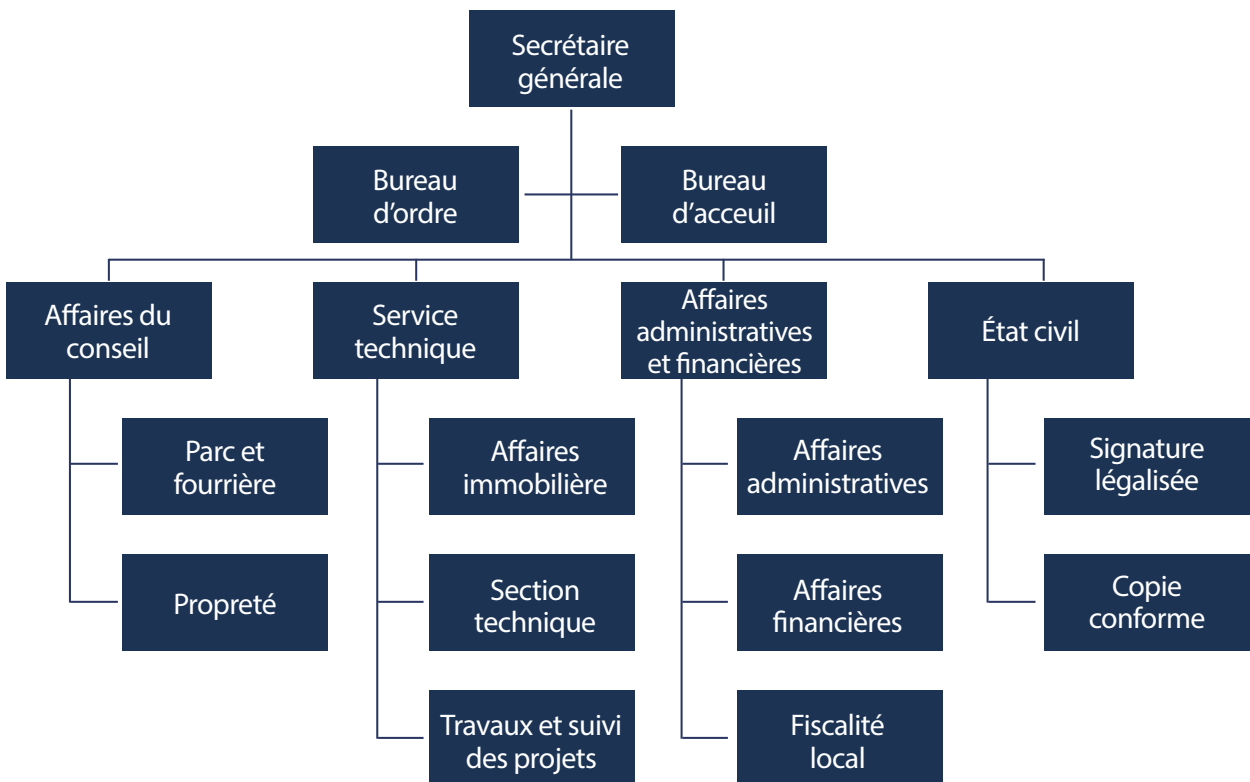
Secrétaire générale

Bureau d'ordre

Bureau d'acceuil

Affaires du conseil

Parc et fourrière

Propreté

Service technique

Affaires immobilière

Section technique

Travaux et suivi des projets

Affaires administratives et financières

Affaires administratives

Affaires financières

Fiscalité local

État civil

Signature légalisée

Copie conforme